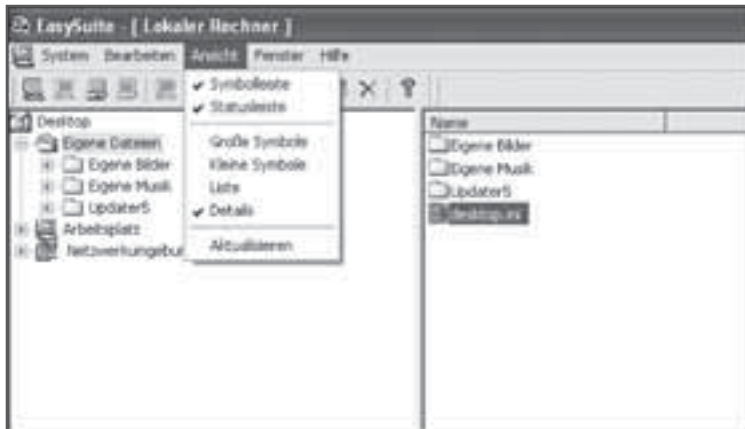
EasySuite - [ Lokaler Rechner ]

System Bearbeiten Ansicht Fenster Hilfe

Symbolleiste
Statusleiste
Große Symbole
Kleine Symbole
Liste
Details
Aktualisieren

Desktop
Eigene Dateien
Eigene Bilder
Eigene Musik
Updater5
Arbeitsplatz
Netzwerkumgebu

Name
Eigene Bilder
Eigene Musik
Updater5
desktop.ini